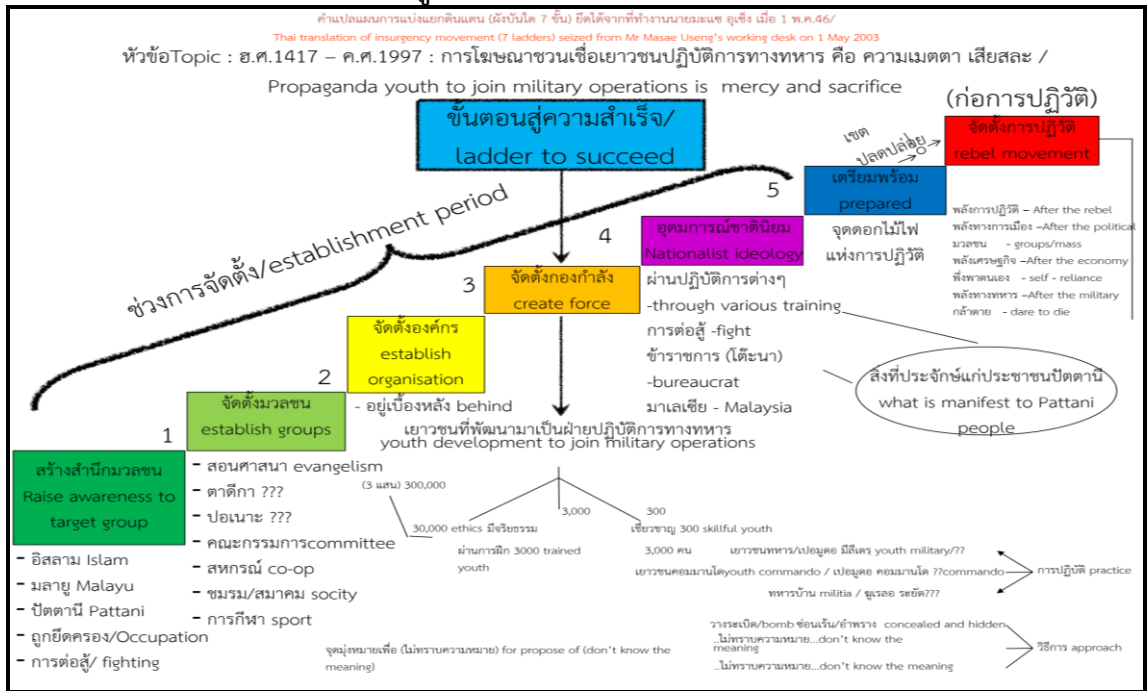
คำแปลแผนการแบ่งแยกดินแดน (ผังบันได 7 ขั้น) ยึดได้จากที่ทำงานนายมะแซ อุเซ็ง เมื่อ 1 พ.ค.46/
Thai translation of insurgency movement (7 ladders) seized from Mr Masae Useng's working desk on 1 May 2003

หัวข้อTopic : ฮ.ศ.1417 – ค.ศ.1997 : การโฆษณาชวนเชื่อเยาวชนปฏิบัติการทางทหาร คือ ความเมตตา เสียสละ / Propaganda youth to join military operations is mercy and sacrifice

ขั้นตอนสู่ความสำเร็จ/ ladder to succeed

(ก่อการปฏิวัติ)

จัดตั้งการปฏิวัติ rebel movement

เขต ปลดปล่อย

5

เตรียมพร้อม prepared

จุดดอกไม้ไฟ แห่งการปฏิวัติ

พลังการปฏิวัติ – After the rebel
พลังทางการเมือง –After the political
มวลชน - groups/mass
พลังเศรษฐกิจ –After the economy
พึ่งพาตนเอง - self - reliance
พลังทางทหาร –After the military
กล้าตาย - dare to die

ช่วงการจัดตั้ง/establishment period

4

อุดมการณ์ชาตินิยม Nationalist ideology

ผ่านปฏิบัติการต่างๆ
-through various training
การต่อสู้ -fight
ข้าราชการ (โต้ะนา)
-bureaucrat
มาเลเซีย - Malaysia

3

จัดตั้งกองกำลัง create force

สิ่งที่ประจักษ์แก่ประชาชนปัตตานี what is manifest to Pattani people

จัดตั้งองค์กร establish organisation

- อยู่เบื้องหลัง behind

2

จัดตั้งมวลชน establish groups

เยาวชนที่พัฒนามาเป็นฝ่ายปฏิบัติการทางทหาร youth development to join military operations

1

สร้างสำนึกมวลชน Raise awareness to target group

- อิสลาม Islam
- มลายู Malayu
- ปัตตานี Pattani
- ถูกยึดครอง/Occupation
- การต่อสู้/ fighting

- สอนศาสนา evangelism
- ตาดีกา ???
- ปอเนาะ ???
- คณะกรรมการcommittee
- สหกรณ์ co-op
- ชมรม/สมาคม socity
- การกีฬา sport

(3 แสน) 300,000

30,000 ethics มีจริยธรรม

3,000

ผ่านการฝึก 3000 trained youth

300

เชี่ยวชาญ 300 skillful youth

3,000 คน

เยาวชนทหาร/เปอมูดอ มีลีเตร youth military/??

เยาวชนคอมมานโดyouth commando / เปอมูดอ คอมมานโด ??commando

ทหารบ้าน militia / ฆูเรอ รซยัต???

การปฏิบัติ practice

วางระเบิด/bomb ซ่อนเร้น/อำพราง concealed and hidden
..ไม่ทราบความหมาย...don't know the meaning
..ไม่ทราบความหมาย...don't know the meaning

วิธีการ approach

จุดมุ่งหมายเพื่อ (ไม่ทราบความหมาย) for propose of (don't know the meaning)